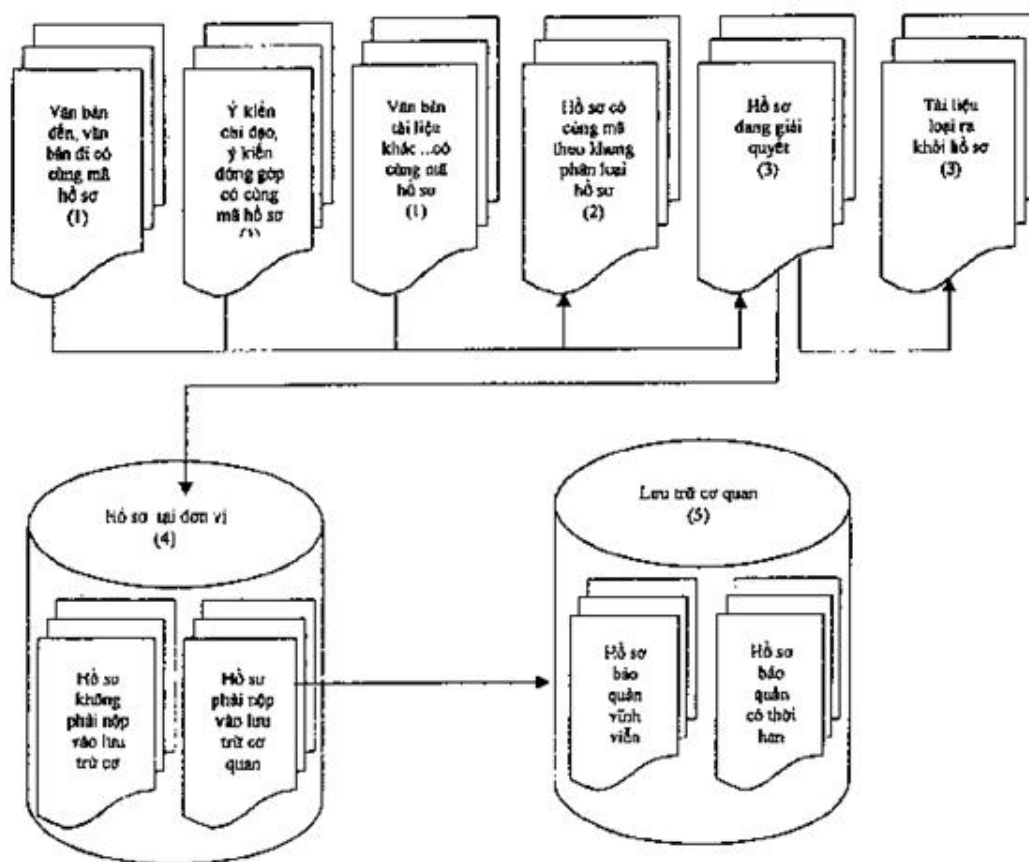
Văn bản đến, văn bản đi có cùng mã hồ sơ
(1)

Ý kiến chỉ đạo, ý kiến đóng góp có cùng mã hồ sơ
(1)

Văn bản tài liệu khác ...có cùng mã hồ sơ
(1)

Hồ sơ có cùng mã theo khung phân loại hồ sơ
(2)

Hồ sơ đang giải quyết
(3)

Tài liệu loại ra khỏi hồ sơ
(3)

Hồ sơ tại đơn vị
(4)

Hồ sơ không phải nộp vào lưu trữ cơ

Hồ sơ phải nộp vào lưu trữ cơ quan

Lưu trữ cơ quan
(5)

Hồ sơ bảo quản vĩnh viễn

Hồ sơ bảo quản có thời hạn